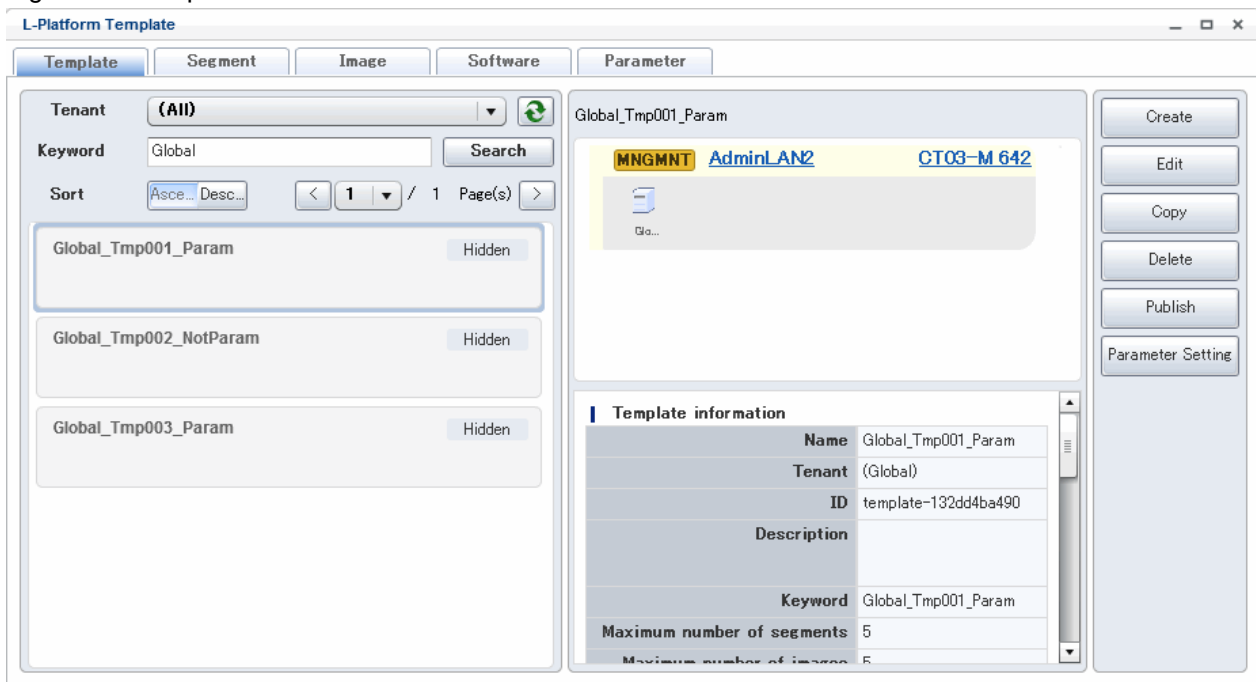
L-Platform Template

Template | Segment | Image | Software | Parameter

Tenant (All)

Keyword Global Search

Sort Asce... Desc... < 1 / 1 Page(s) >

Global_Tmp001_Param Hidden

Global_Tmp002_NotParam Hidden

Global_Tmp003_Param Hidden

Global_Tmp001_Param

MNGMNT AdminLAN2 CT03-M 642

Glo...

Template information

| | |
|---|---|
| Name | Global_Tmp001_Param |
| Tenant | (Global) |
| ID | template-132dd4ba490 |
| Description | |
| Keyword | Global_Tmp001_Param |
| Maximum number of segments | 5 |
| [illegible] | 5 |

Create

Edit

Copy

Delete

Publish

Parameter Setting